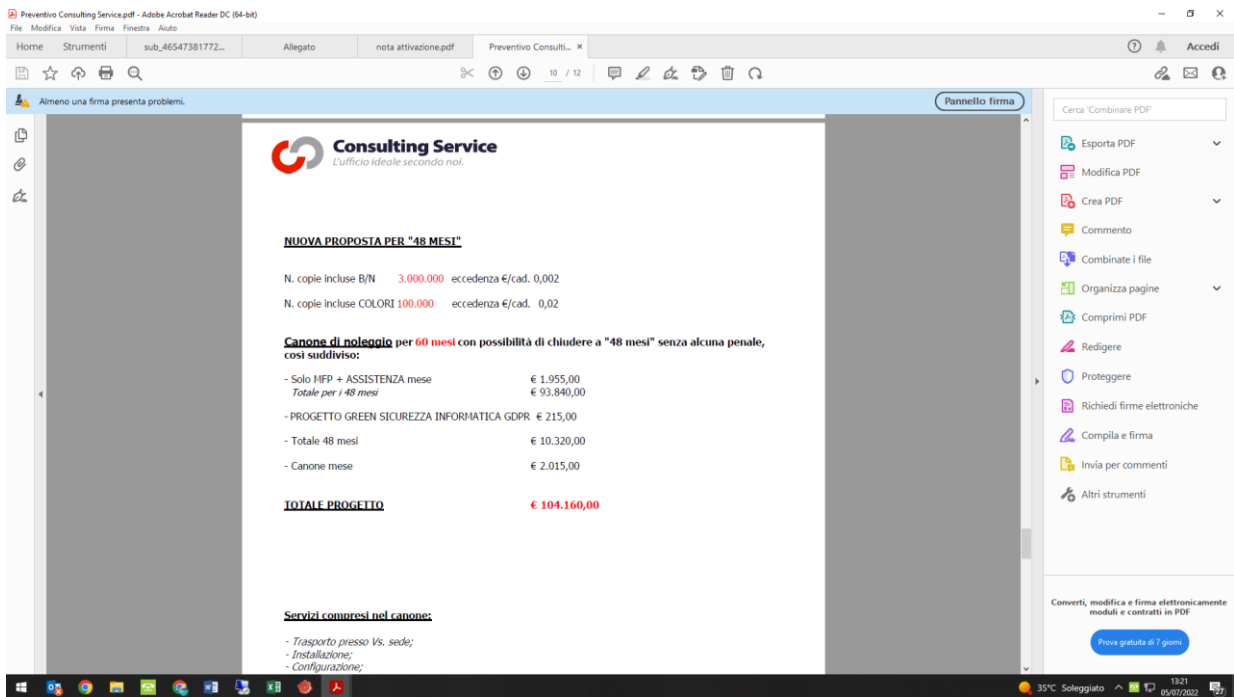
Preventivo Consulting Service.pdf - Adobe Acrobat Reader DC (64-bit)
File Modifica Vista Firma Finestra Aiuto

Home Strumenti sub_46547381772... Allegato nota attivazione.pdf Preventivo Consulti... ×

Accedi

10 / 12

Almeno una firma presenta problemi.

Pannello firma

Cerca 'Combinare PDF'

Esporta PDF
Modifica PDF
Crea PDF
Commento
Combinate i file
Organizza pagine
Comprimi PDF
Redigere
Proteggere
Richiedi firme elettroniche
Compila e firma
Invia per commenti
Altri strumenti

Converti, modifica e firma elettronicamente moduli e contratti in PDF

Prova gratuita di 7 giorni

Consulting Service
L'ufficio ideale secondo noi.

NUOVA PROPOSTA PER "48 MESI"

N. copie incluse B/N 3.000.000 eccedenza €/cad. 0,002

N. copie incluse COLORI 100.000 eccedenza €/cad. 0,02

Canone di noleggio per 60 mesi con possibilità di chiudere a "48 mesi" senza alcuna penale, così suddiviso:

- Solo MFP + ASSISTENZA mese € 1.955,00
Totale per i 48 mesi € 93.840,00

- PROGETTO GREEN SICUREZZA INFORMATICA GDPR € 215,00

- Totale 48 mesi € 10.320,00

- Canone mese € 2.015,00

TOTALE PROGETTO € 104.160,00

Servizi compresi nel canone:

- Trasporto presso Vs. sede;
- Installazione;
- Configurazione;

35°C Soleggiato 13:21 05/07/2022